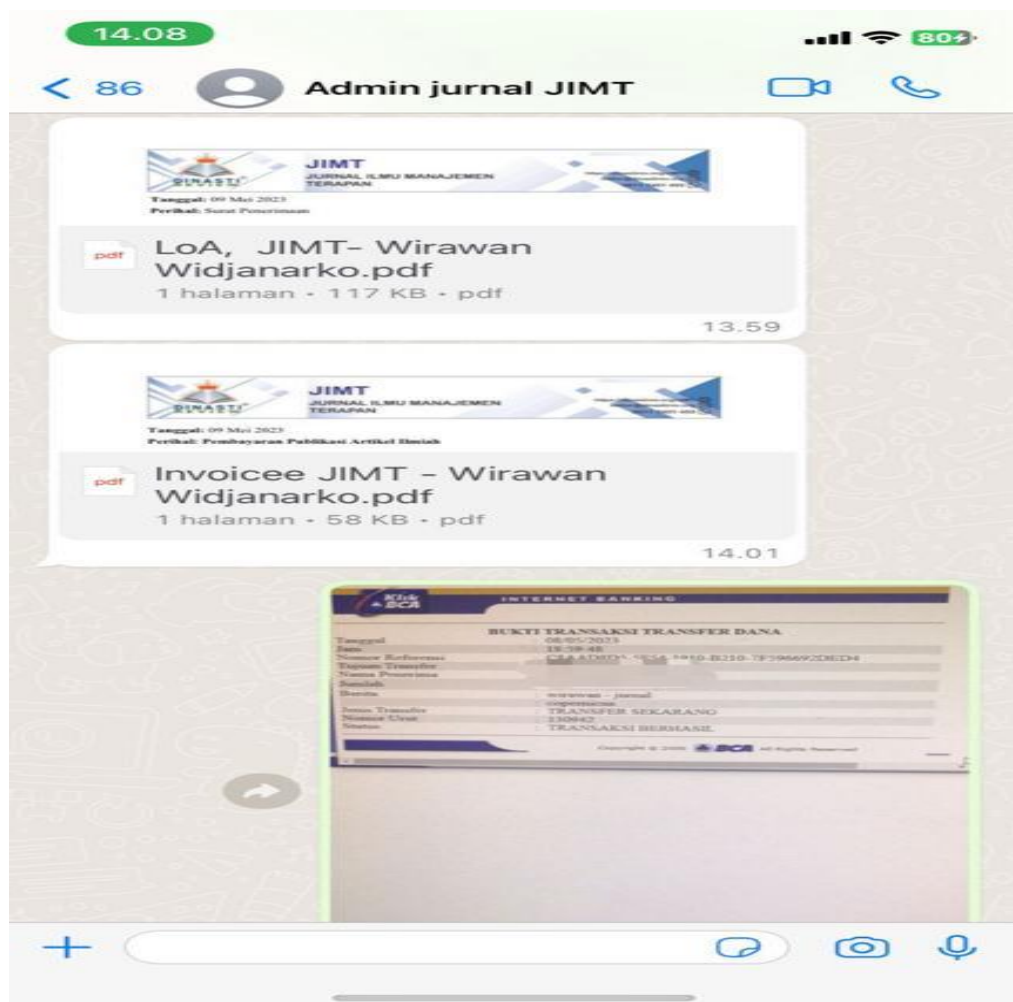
14.08

80

< 86

Admin jurnal JIMT

DINASTI

JIMT
JURNAL ILMU MANAJEMEN TERAPAN

Tanggal: 09 Mei 2023
Perihal: Surat Penerimaan

pdf

LoA, JIMT- Wirawan Widjanarko.pdf
1 halaman • 117 KB • pdf

13.59

DINASTI

JIMT
JURNAL ILMU MANAJEMEN TERAPAN

Tanggal: 09 Mei 2023
Perihal: Pembayaran Publikasi Artikel Ilmiah

pdf

Invoicee JIMT - Wirawan Widjanarko.pdf
1 halaman • 58 KB • pdf

14.01

Klik BCA

INTERNET BANKING

BUKTI TRANSAKSI TRANSFER DANA

| | |
|---|---|
| Tanggal | 08/05/2023 |
| Jam | 15:39:48 |
| Nomor Referensi | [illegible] |
| Tujuan Transfer | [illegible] |
| Nama Penerima | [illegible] |
| Jumlah | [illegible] |
| Berita | wirawan - jurnal copernicus |
| Jenis Transfer | TRANSFER SEKARANG |
| Nomor Urut | 130042 |
| Status | TRANSAKSI BERHASIL |

Copyright © 2000 BCA All Rights Reserved